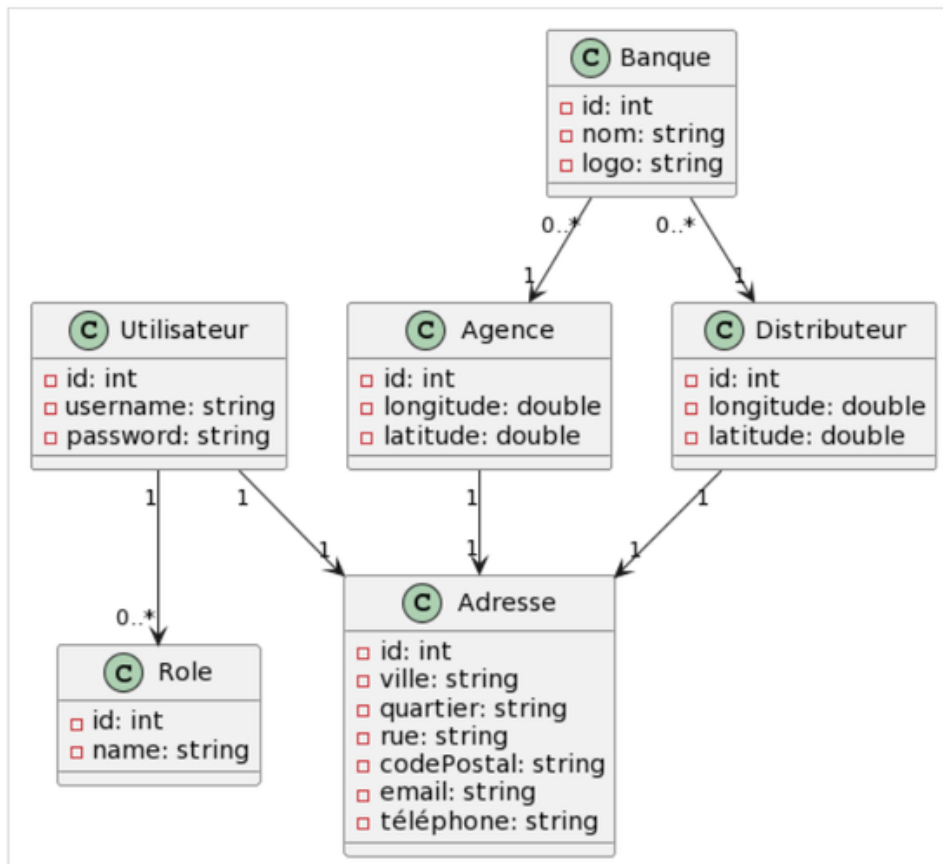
C Banque
id: int
nom: string
logo: string

0..*
1
0..*
1

C Utilisateur
id: int
username: string
password: string

C Agence
id: int
longitude: double
latitude: double

C Distributeur
id: int
longitude: double
latitude: double

1
1
1
1
1
1
1
0..*

C Role
id: int
name: string

C Adresse
id: int
ville: string
quartier: string
rue: string
codePostal: string
email: string
téléphone: string